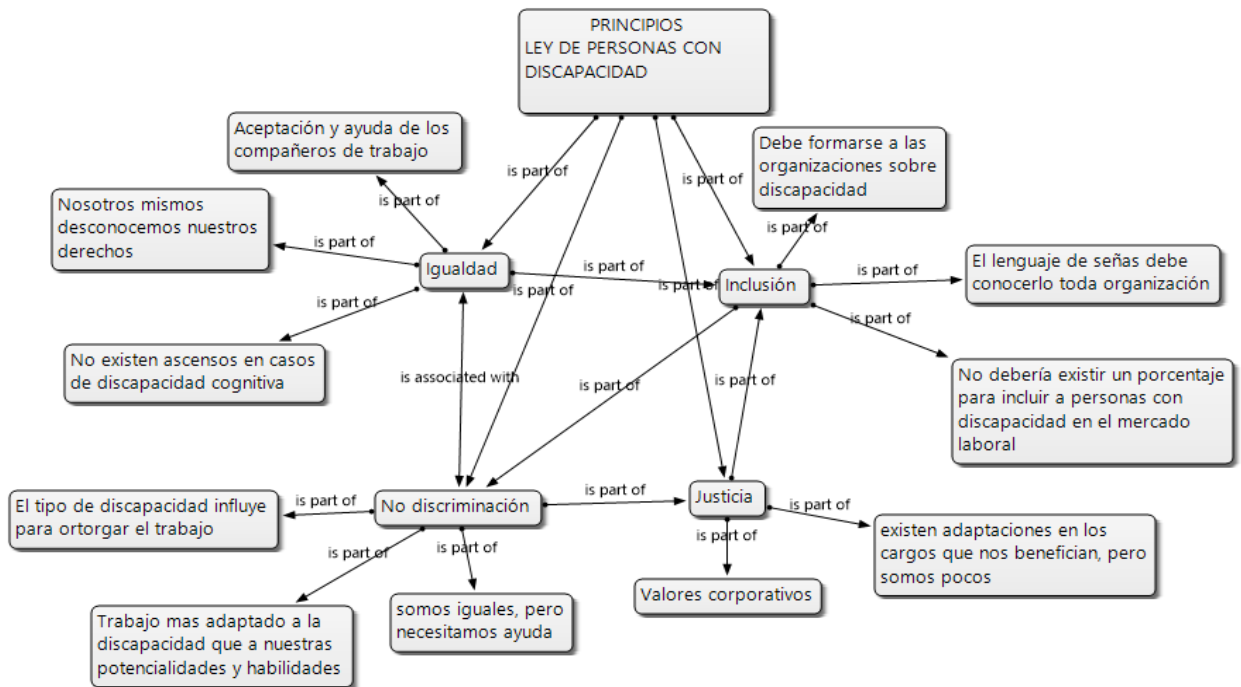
PRINCIPIOS
LEY DE PERSONAS CON DISCAPACIDAD

Aceptación y ayuda de los compañeros de trabajo

is part of

Nosotros mismos desconocemos nuestros derechos

is part of

is part of

Igualdad

is part of

is part of

is part of

is part of

Debe formarse a las organizaciones sobre discapacidad

is part of

Inclusión

is part of

El lenguaje de señas debe conocerlo toda organización

is part of

No existen ascensos en casos de discapacidad cognitiva

is associated with

is part of

is part of

No debería existir un porcentaje para incluir a personas con discapacidad en el mercado laboral

El tipo de discapacidad influye para ortorgar el trabajo

is part of

No discriminación

is part of

Justicia

is part of

existen adaptaciones en los cargos que nos benefician, pero somos pocos

is part of

is part of

is part of

Valores corporativos

Trabajo mas adaptado a la discapacidad que a nuestras potencialidades y habilidades

somos iguales, pero necesitamos ayuda